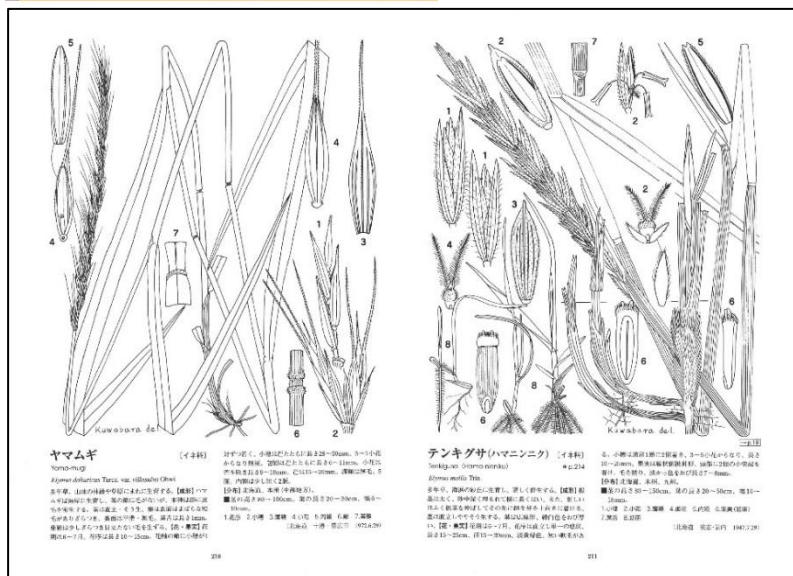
5

4

7

4

1

3

2

Kuwabara del.

ヤマムギ

［イネ科］

Yama-mugi

Elymus dahuricus Turcz. var. villosulus Ohwi

多年草。山地の林縁や草原にまれに生育する。【越冬】ハマムギ型。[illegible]

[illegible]

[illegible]

（北海道・十勝・音更町 1972.8.20）

218

7

1

2

1

3

2

4

8

6

8

6

5

6

Kuwabara del.

テンキグサ(ハマニンニク)

［イネ科］

Tenkigusa (Hama-ninniku)

⇒p.274

Elymus mollis Trin.

多年草。海岸の砂丘に生育し、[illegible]

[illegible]

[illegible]

（北海道・宗谷・稚内 1967.7.29）

219